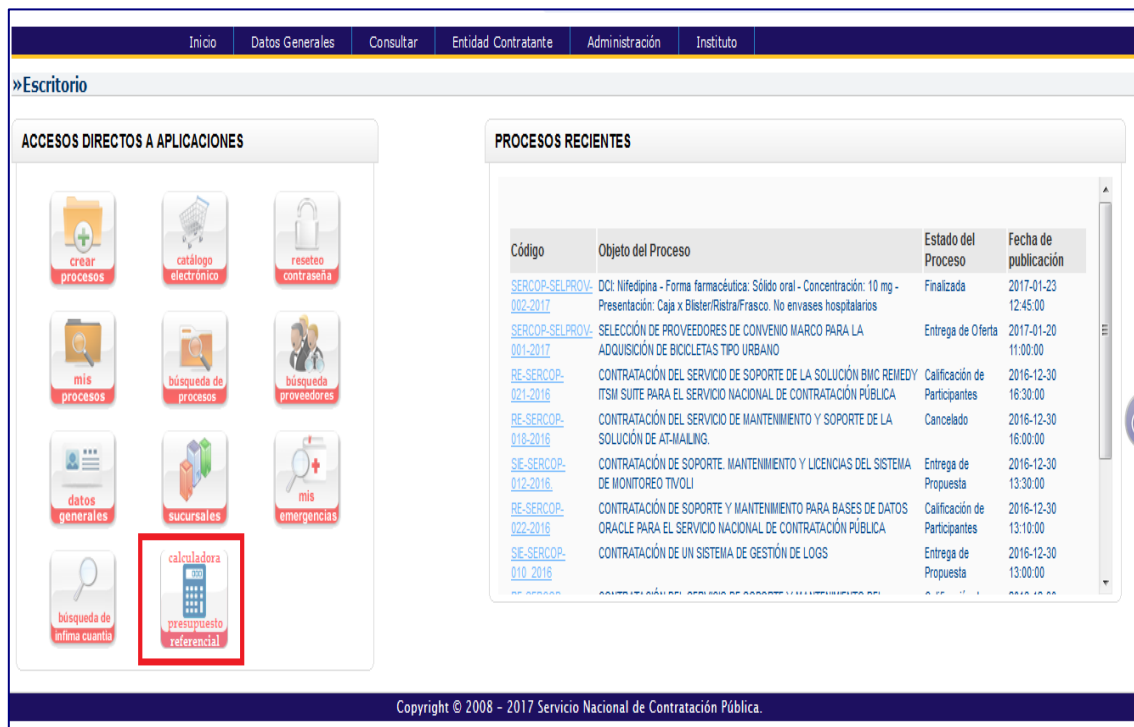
Inicio | Datos Generales | Consultar | Entidad Contratante | Administración | Instituto

»Escritorio

ACCESOS DIRECTOS A APLICACIONES

crear procesos
catálogo electrónico
reseteo contraseña
mis procesos
búsqueda de procesos
búsqueda proveedores
datos generales
sucursales
mis emergencias
búsqueda de ínfima cuantía
calculadora presupuesto referencial

PROCESOS RECIENTES

| Código | Objeto del Proceso | Estado del Proceso | Fecha de publicación |
|---|---|---|---|
| SERCOP-SELPROV-002-2017 | DCI: Nifedipina - Forma farmacéutica: Sólido oral - Concentración: 10 mg - Presentación: Caja x Blister/Ristra/Frasco. No envases hospitalarios | Finalizada | 2017-01-23 12:45:00 |
| SERCOP-SELPROV-001-2017 | SELECCIÓN DE PROVEEDORES DE CONVENIO MARCO PARA LA ADQUISICIÓN DE BICICLETAS TIPO URBANO | Entrega de Oferta | 2017-01-20 11:00:00 |
| RE-SERCOP-021-2016 | CONTRATACIÓN DEL SERVICIO DE SOPORTE DE LA SOLUCIÓN BMC REMEDY ITSM SUITE PARA EL SERVICIO NACIONAL DE CONTRATACIÓN PÚBLICA | Calificación de Participantes | 2016-12-30 16:30:00 |
| RE-SERCOP-018-2016 | CONTRATACIÓN DEL SERVICIO DE MANTENIMIENTO Y SOPORTE DE LA SOLUCIÓN DE AT-MAILING. | Cancelado | 2016-12-30 16:00:00 |
| SIE-SERCOP-012-2016. | CONTRATACIÓN DE SOPORTE. MANTENIMIENTO Y LICENCIAS DEL SISTEMA DE MONITOREO TIVOLI | Entrega de Propuesta | 2016-12-30 13:30:00 |
| RE-SERCOP-022-2016 | CONTRATACIÓN DE SOPORTE Y MANTENIMIENTO PARA BASES DE DATOS ORACLE PARA EL SERVICIO NACIONAL DE CONTRATACIÓN PÚBLICA | Calificación de Participantes | 2016-12-30 13:10:00 |
| SIE-SERCOP-010 2016 | CONTRATACIÓN DE UN SISTEMA DE GESTIÓN DE LOGS | Entrega de Propuesta | 2016-12-30 13:00:00 |
| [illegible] | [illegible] | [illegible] | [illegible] |

Copyright © 2008 - 2017 Servicio Nacional de Contratación Pública.